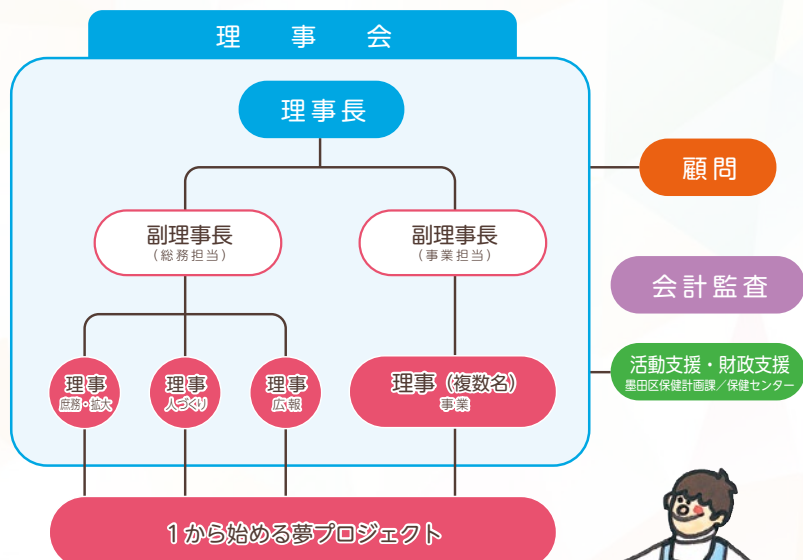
理　事　会

理事長

顧問

副理事長
（総務担当）

副理事長
（事業担当）

会計監査

活動支援・財政支援
墨田区保健計画課／保健センター

理事
庶務・拡大

理事
人づくり

理事
広報

理事（複数名）
事業

1から始める夢プロジェクト